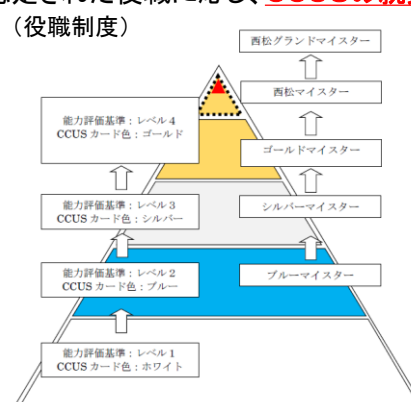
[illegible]定された役職に応じ、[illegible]
（役職制度）

西松グランドマイスター
西松マイスター
能力評価基準：レベル４
CCUS カード色：ゴールド
ゴールドマイスター
能力評価基準：レベル３
CCUS カード色：シルバー
シルバーマイスター
能力評価基準：レベル２
CCUS カード色：ブルー
ブルーマイスター
能力評価基準：レベル１
CCUS カード色：ホワイト